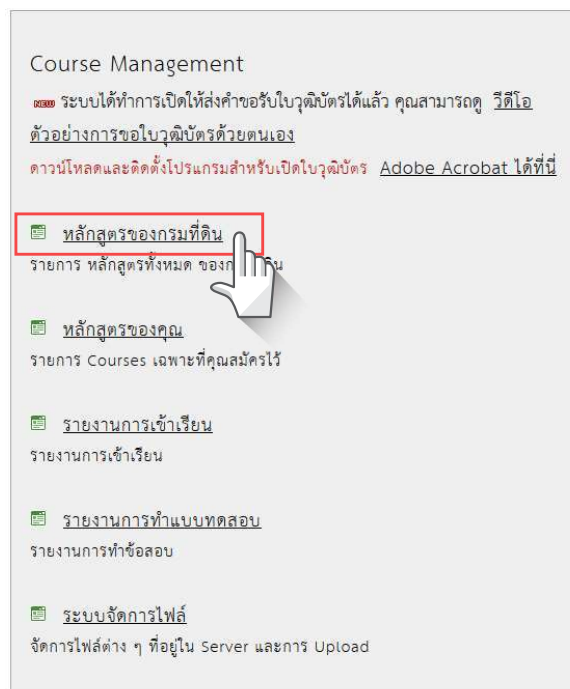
Course Management

NEW ระบบได้ทำการเปิดให้ส่งคำขอรับใบวุฒิบัตรได้แล้ว คุณสามารถดู วีดีโอตัวอย่างการขอใบวุฒิบัตรด้วยตนเอง

ดาวน์โหลดและติดตั้งโปรแกรมสำหรับเปิดใบวุฒิบัตร Adobe Acrobat ได้ที่นี่

หลักสูตรของกรมที่ดิน
รายการ หลักสูตรทั้งหมด ของก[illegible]ดิน

หลักสูตรของคุณ
รายการ Courses เฉพาะที่คุณสมัครไว้

รายงานการเข้าเรียน
รายงานการเข้าเรียน

รายงานการทำแบบทดสอบ
รายงานการทำข้อสอบ

ระบบจัดการไฟล์
จัดการไฟล์ต่าง ๆ ที่อยู่ใน Server และการ Upload